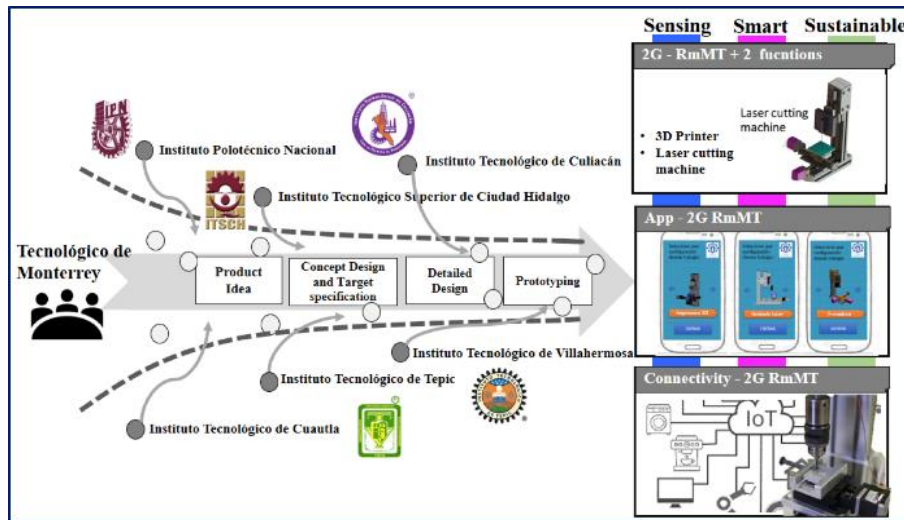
Sensing Smart Sustainable

2G - RmMT + 2 fucntions

- 3D Printer
- Laser cutting machine

Laser cutting machine

App - 2G RmMT

Connectivity - 2G RmMT

IoT

IPN

Instituto Polotécnico Nacional

Instituto Tecnológico de Culiacán

ITSCH

Instituto Tecnológico Superior de Ciudad Hidalgo

Tecnológico de Monterrey

Product Idea

Concept Design and Target specification

Detailed Design

Prototyping

Instituto Tecnológico de Villahermosa

Instituto Tecnológico de Tepic

Instituto Tecnológico de Cuautla